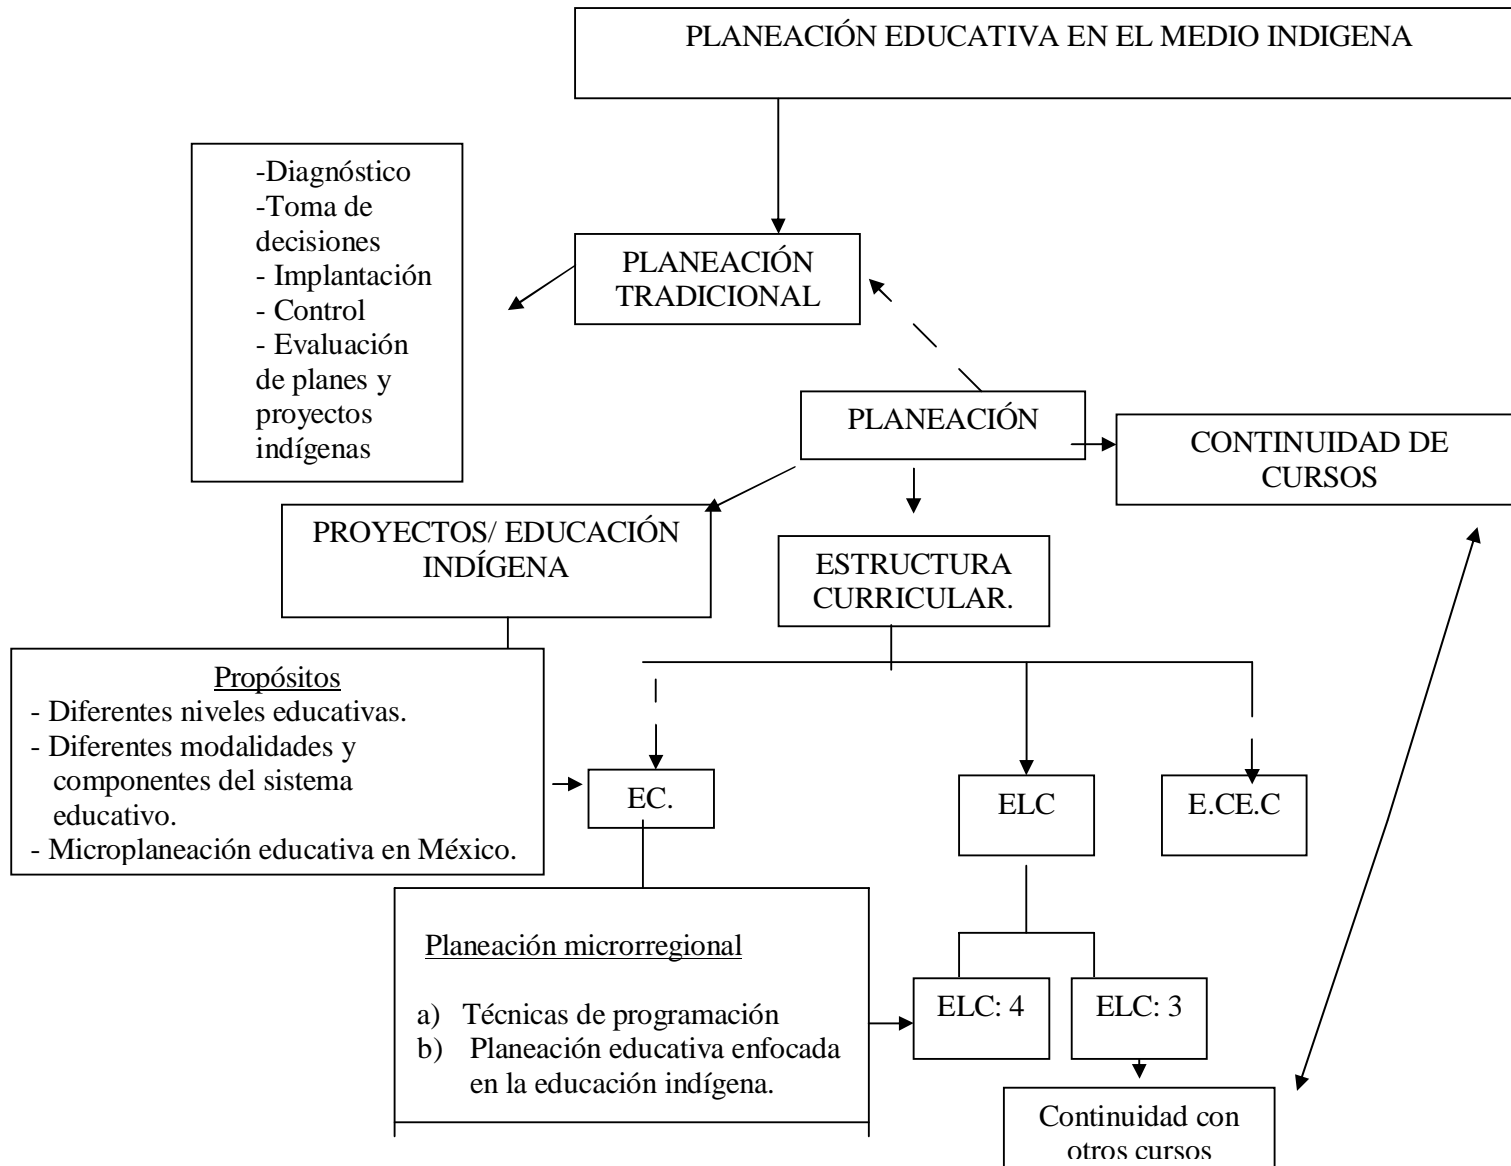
PLANEACIÓN EDUCATIVA EN EL MEDIO INDIGENA

-Diagnóstico
-Toma de decisiones
- Implantación
- Control
- Evaluación de planes y proyectos indígenas

PLANEACIÓN TRADICIONAL

PLANEACIÓN

CONTINUIDAD DE CURSOS

PROYECTOS/ EDUCACIÓN INDÍGENA

ESTRUCTURA CURRICULAR.

Propósitos
- Diferentes niveles educativas.
- Diferentes modalidades y componentes del sistema educativo.
- Microplaneación educativa en México.

EC.

ELC

E.CE.C

Planeación microrregional

a) Técnicas de programación
b) Planeación educativa enfocada en la educación indígena.

ELC: 4

ELC: 3

Continuidad con otros cursos